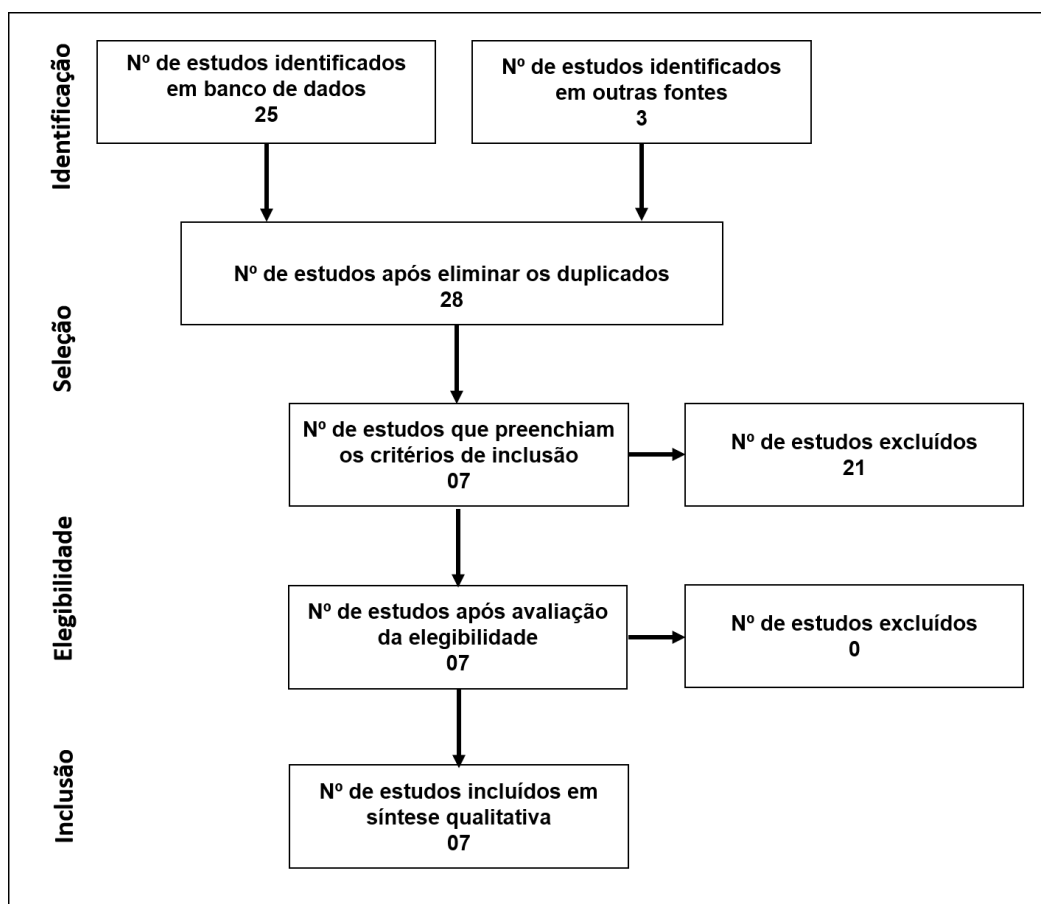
Identificação

Nº de estudos identificados em banco de dados
25

Nº de estudos identificados em outras fontes
3

Seleção

Nº de estudos após eliminar os duplicados
28

Nº de estudos que preenchiam os critérios de inclusão
07

Nº de estudos excluídos
21

Elegibilidade

Nº de estudos após avaliação da elegibilidade
07

Nº de estudos excluídos
0

Inclusão

Nº de estudos incluídos em síntese qualitativa
07